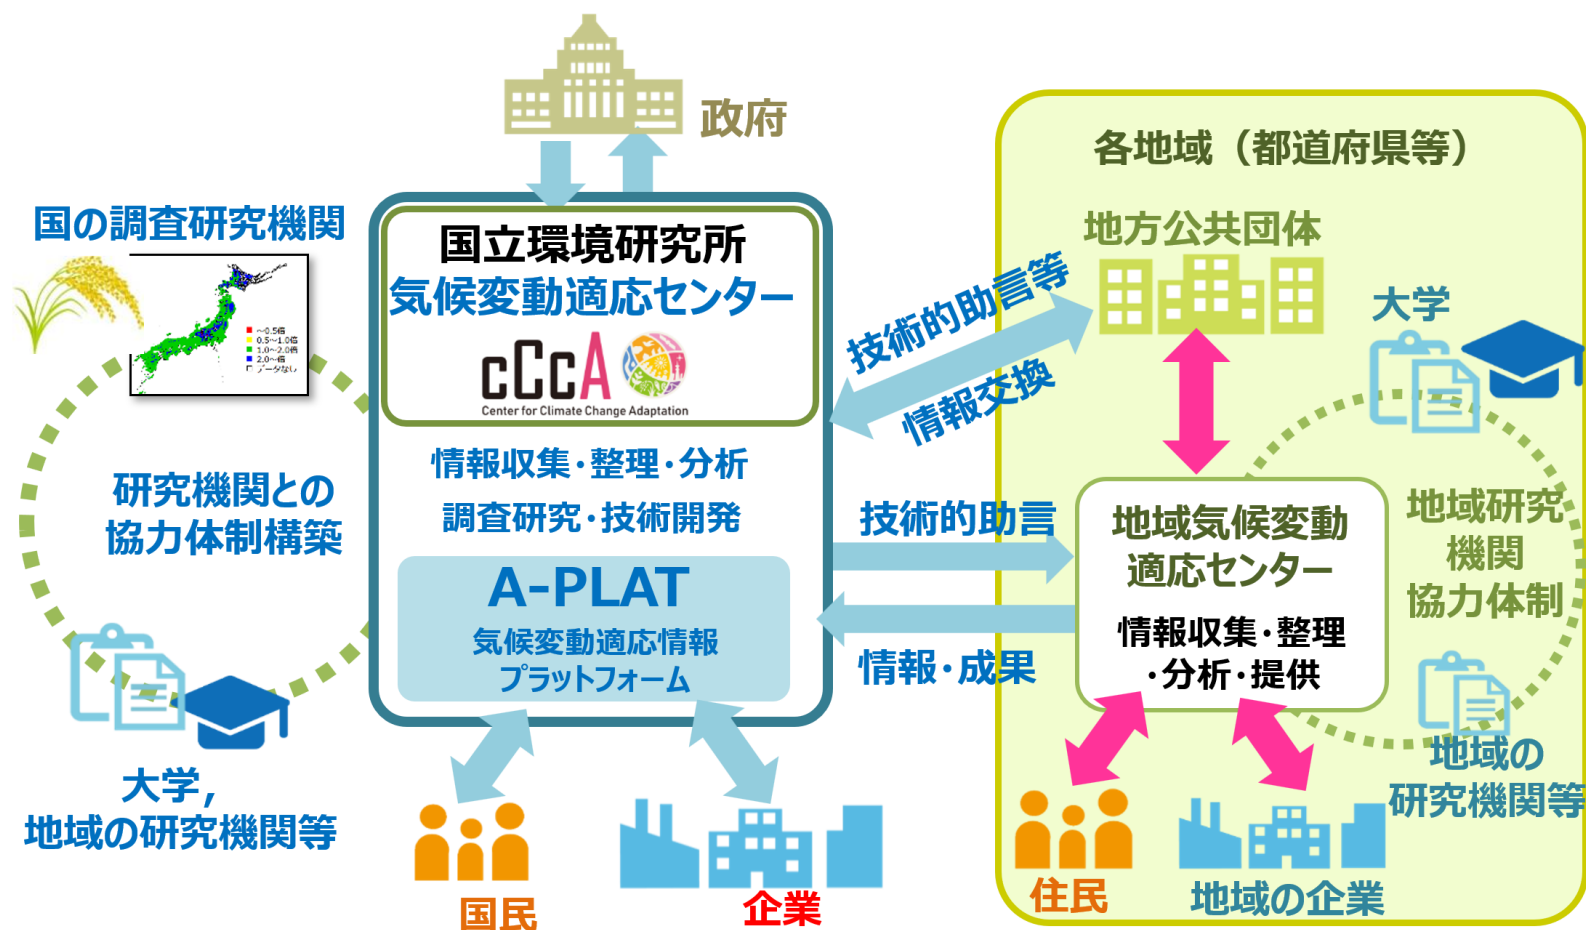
政府

国の調査研究機関

~0.5倍
0.5~1.0倍
1.0~2.0倍
2.0~倍
データなし

研究機関との協力体制構築

大学，
地域の研究機関等

国立環境研究所
気候変動適応センター
cCcA
Center for Climate Change Adaptation

情報収集・整理・分析
調査研究・技術開発

A-PLAT
気候変動適応情報
プラットフォーム

国民

企業

技術的助言等
情報交換

技術的助言

情報・成果

各地域（都道府県等）

地方公共団体

大学

地域気候変動
適応センター
情報収集・整理
・分析・提供

地域研究
機関
協力体制

地域の
研究機関等

住民

地域の企業